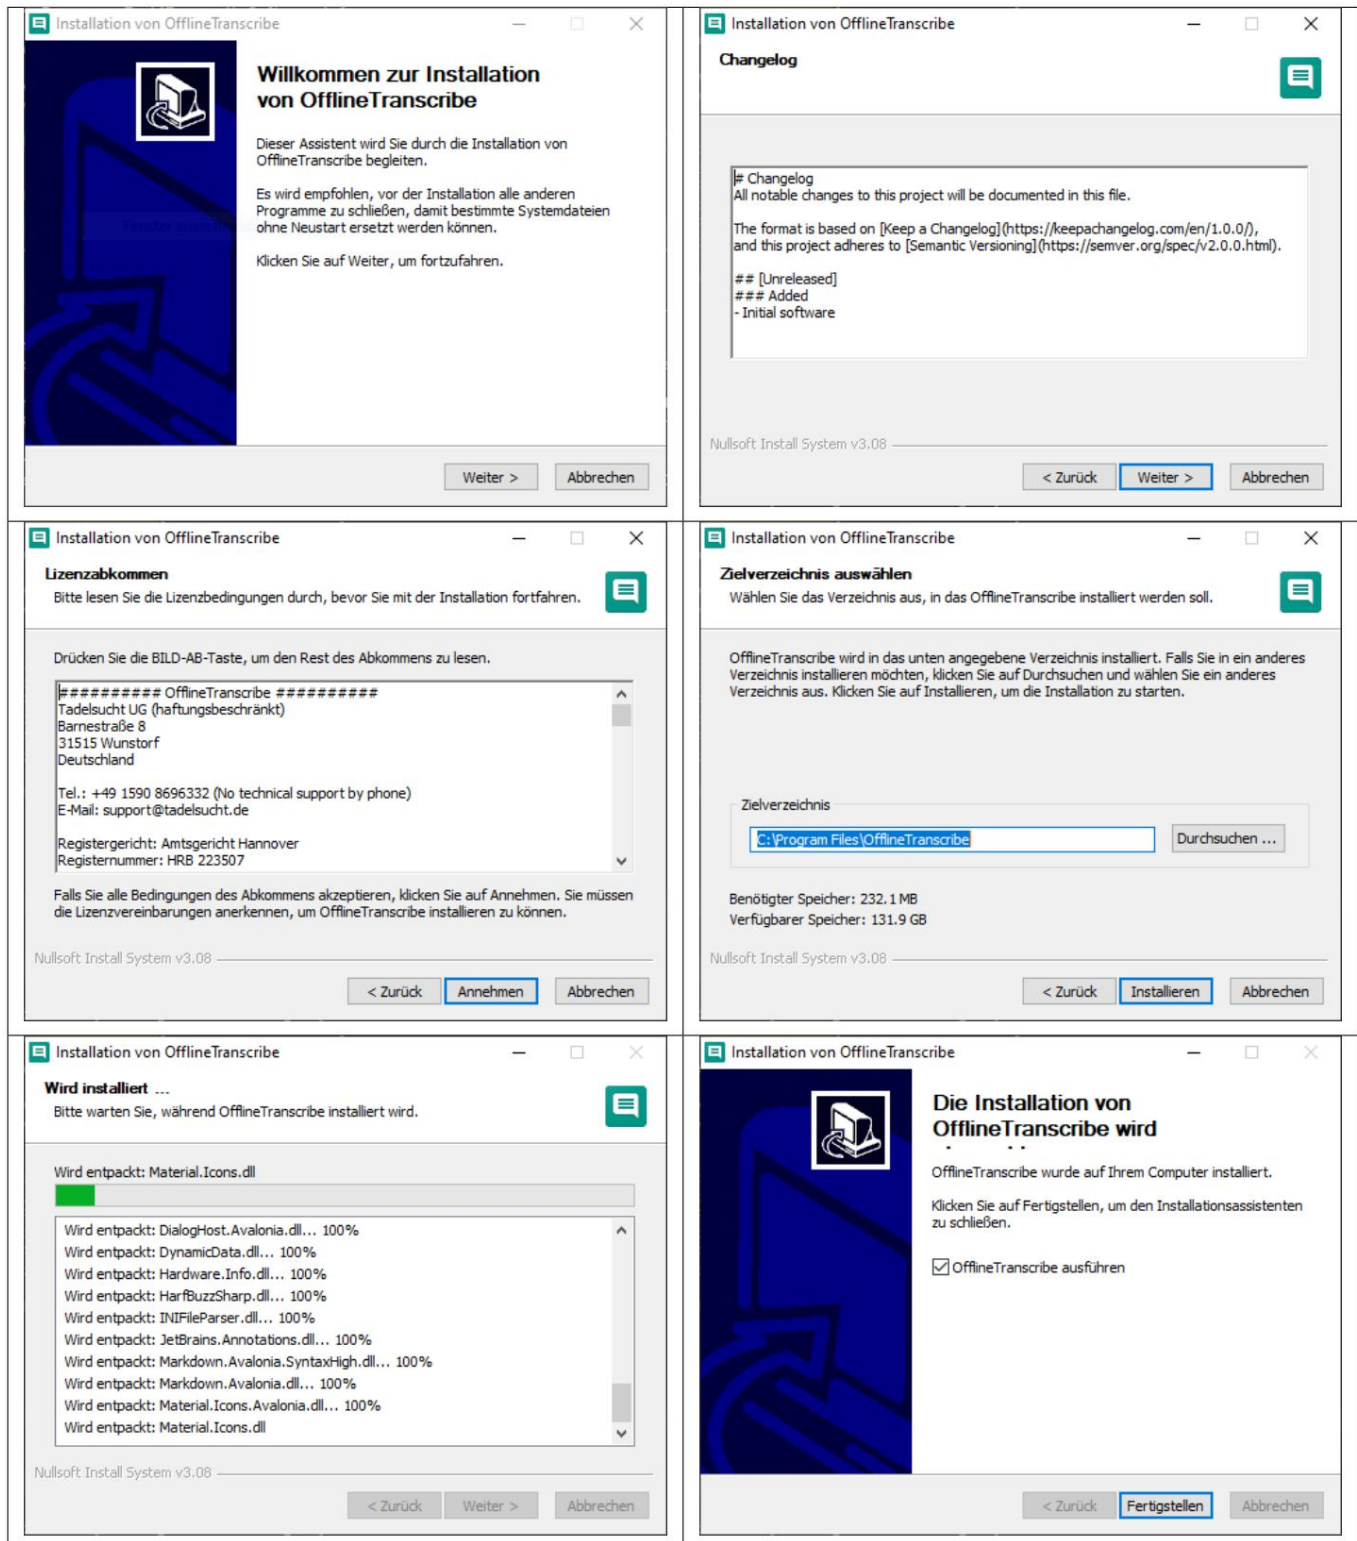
Installation von OfflineTranscribe

Willkommen zur Installation von OfflineTranscribe

Dieser Assistent wird Sie durch die Installation von OfflineTranscribe begleiten.

Es wird empfohlen, vor der Installation alle anderen Programme zu schließen, damit bestimmte Systemdateien ohne Neustart ersetzt werden können.

Klicken Sie auf Weiter, um fortzufahren.

Weiter > Abbrechen

Installation von OfflineTranscribe

Changelog

# Changelog
All notable changes to this project will be documented in this file.

The format is based on [Keep a Changelog](https://keepachangelog.com/en/1.0.0/), and this project adheres to [Semantic Versioning](https://semver.org/spec/v2.0.0.html).

## [Unreleased]
### Added
- Initial software

Nullsoft Install System v3.08

< Zurück Weiter > Abbrechen

Installation von OfflineTranscribe

Lizenzabkommen
Bitte lesen Sie die Lizenzbedingungen durch, bevor Sie mit der Installation fortfahren.

Drücken Sie die BILD-AB-Taste, um den Rest des Abkommens zu lesen.

########## OfflineTranscribe ##########
Tadelsucht UG (haftungsbeschränkt)
Barnestraße 8
31515 Wunstorf
Deutschland

Tel.: +49 1590 8696332 (No technical support by phone)
E-Mail: support@tadelsucht.de

Registergericht: Amtsgericht Hannover
Registernummer: HRB 223507

Falls Sie alle Bedingungen des Abkommens akzeptieren, klicken Sie auf Annehmen. Sie müssen die Lizenzvereinbarungen anerkennen, um OfflineTranscribe installieren zu können.

Nullsoft Install System v3.08

< Zurück Annehmen Abbrechen

Installation von OfflineTranscribe

Zielverzeichnis auswählen
Wählen Sie das Verzeichnis aus, in das OfflineTranscribe installiert werden soll.

OfflineTranscribe wird in das unten angegebene Verzeichnis installiert. Falls Sie in ein anderes Verzeichnis installieren möchten, klicken Sie auf Durchsuchen und wählen Sie ein anderes Verzeichnis aus. Klicken Sie auf Installieren, um die Installation zu starten.

Zielverzeichnis
C:\Program Files\OfflineTranscribe
Durchsuchen ...

Benötigter Speicher: 232.1 MB
Verfügbarer Speicher: 131.9 GB

Nullsoft Install System v3.08

< Zurück Installieren Abbrechen

Installation von OfflineTranscribe

Wird installiert ...
Bitte warten Sie, während OfflineTranscribe installiert wird.

Wird entpackt: Material.Icons.dll

Wird entpackt: DialogHost.Avalonia.dll... 100%
Wird entpackt: DynamicData.dll... 100%
Wird entpackt: Hardware.Info.dll... 100%
Wird entpackt: HarfBuzzSharp.dll... 100%
Wird entpackt: INIFileParser.dll... 100%
Wird entpackt: JetBrains.Annotations.dll... 100%
Wird entpackt: Markdown.Avalonia.SyntaxHigh.dll... 100%
Wird entpackt: Markdown.Avalonia.dll... 100%
Wird entpackt: Material.Icons.Avalonia.dll... 100%
Wird entpackt: Material.Icons.dll

Nullsoft Install System v3.08

< Zurück Weiter > Abbrechen

Installation von OfflineTranscribe

Die Installation von OfflineTranscribe wird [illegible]

OfflineTranscribe wurde auf Ihrem Computer installiert.

Klicken Sie auf Fertigstellen, um den Installationsassistenten zu schließen.

OfflineTranscribe ausführen

< Zurück Fertigstellen Abbrechen